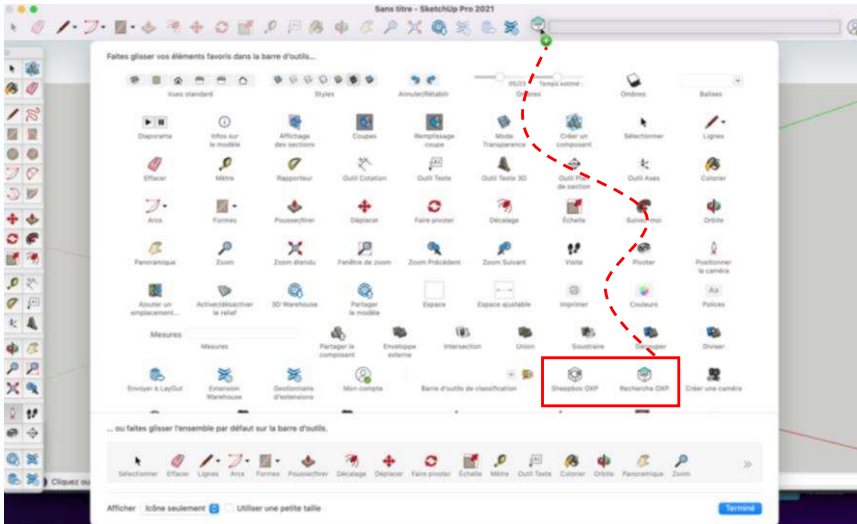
Sans titre - SketchUp Pro 2021

Faites glisser vos éléments favoris dans la barre d'outils...

Vues standard
Styles
Annuler/Rétablir
05:20 Temps estimé
Ombres
Ombres
Balises

Diaporama
Infos sur le modèle
Affichage des sections
Coupes
Remplissage coupe
Mode Transparence
Créer un composant
Sélectionner
Lignes
Effacer
Mètre
Rapporteur
Outil Cotation
Outil Texte
Outil Texte 3D
Outil Plan de section
Outil Axes
Colorier
Arcs
Formes
Pousser/tirer
Déplacer
Faire pivoter
Décalage
Échelle
Suivez-moi
Orbite
Panoramique
Zoom
Zoom étendu
Fenêtre de zoom
Zoom Précédent
Zoom Suivant
Visite
Pivoter
Positionner la caméra
Ajouter un emplacement...
Activer/désactiver le relief
3D Warehouse
Partager le modèle
Espace
Espace ajustable
Imprimer
Couleurs
Aa
Polices
Mesures
Mesures
Partager le composant
Envelopper externe
Intersection
Union
Soustraire
Découper
Diviser
Envoyer à LayOut
Extension Warehouse
Gestionnaire d'extensions
Mon compte
Barre d'outils de classification
Sheepbox OXP
Recherche OXP
Créer une caméra

... ou faites glisser l'ensemble par défaut sur la barre d'outils.

Sélectionner Effacer Lignes Arcs Formes Pousser/tirer Décalage Déplacer Faire pivoter Échelle Mètre Outil Texte Colorier Orbite Panoramique Zoom

Afficher Icône seulement Utiliser une petite taille
Terminé

Cliquez ou